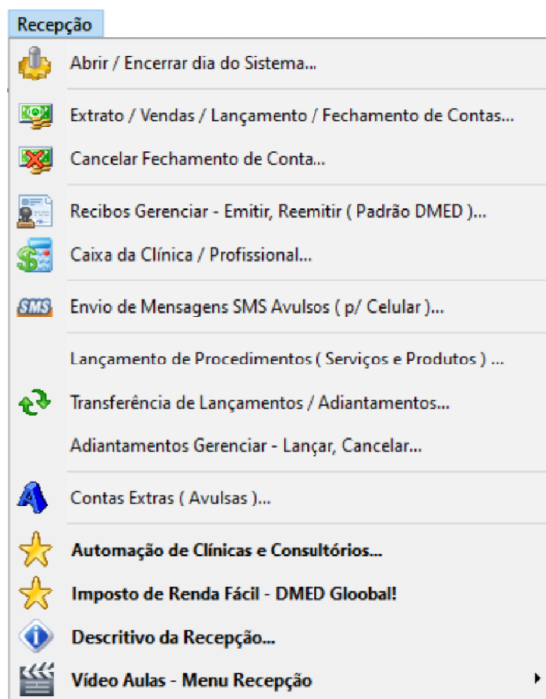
Recepção

Abrir / Encerrar dia do Sistema...

Extrato / Vendas / Lançamento / Fechamento de Contas...

Cancelar Fechamento de Conta...

Recibos Gerenciar - Emitir, Reemitir ( Padrão DMED )...

Caixa da Clínica / Profissional...

SMS Envio de Mensagens SMS Avulsos ( p/ Celular )...

Lançamento de Procedimentos ( Serviços e Produtos ) ...

Transferência de Lançamentos / Adiantamentos...

Adiantamentos Gerenciar - Lançar, Cancelar...

Contas Extras ( Avulsas )...

Automação de Clínicas e Consultórios...

Imposto de Renda Fácil - DMED Glooal!

Descritivo da Recepção...

Vídeo Aulas - Menu Recepção